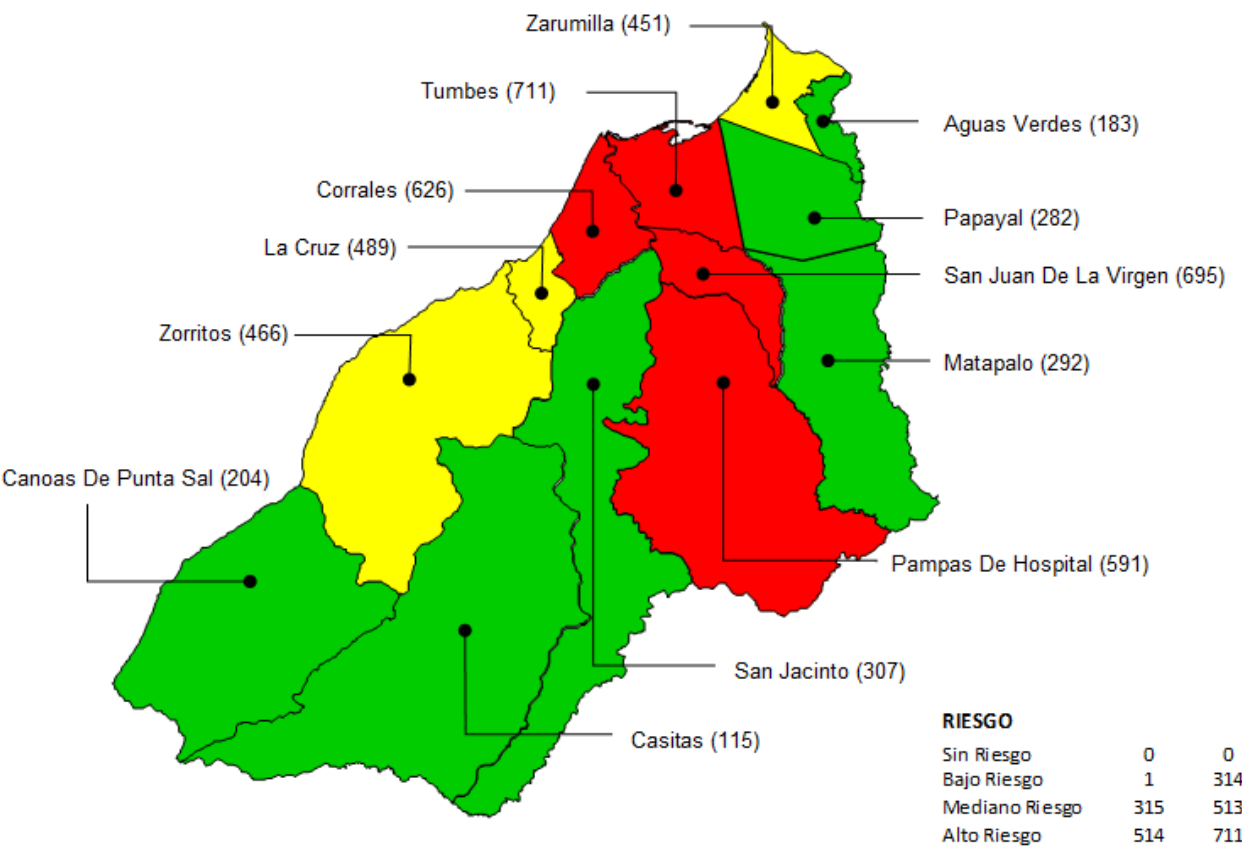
Zarumilla (451)
Tumbes (711)
Aguas Verdes (183)
Corrales (626)
Papayal (282)
La Cruz (489)
San Juan De La Virgen (695)
Zorritos (466)
Matapalo (292)
Canoas De Punta Sal (204)
Pampas De Hospital (591)
San Jacinto (307)
Casitas (115)

RIESGO
| | | |
|---|---|---|
| Sin Riesgo | 0 | 0 |
| Bajo Riesgo | 1 | 314 |
| Mediano Riesgo | 315 | 513 |
| Alto Riesgo | 514 | 711 |